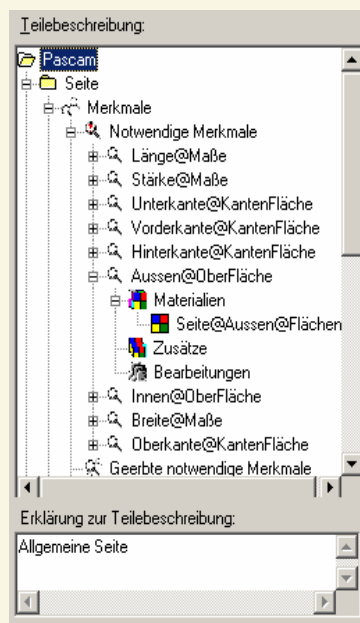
Teilebeschreibung:

Pascam
Seite
Merkmale
Notwendige Merkmale
Länge@Maße
Stärke@Maße
Unterkante@KantenFläche
Vorderkante@KantenFläche
Hinterkante@KantenFläche
Aussen@OberFläche
Materialien
Seite@Aussen@Flächen
Zusätze
Bearbeitungen
Innen@OberFläche
Breite@Maße
Oberkante@KantenFläche
Geerbte notwendige Merkmale

Erklärung zur Teilebeschreibung:

Allgemeine Seite